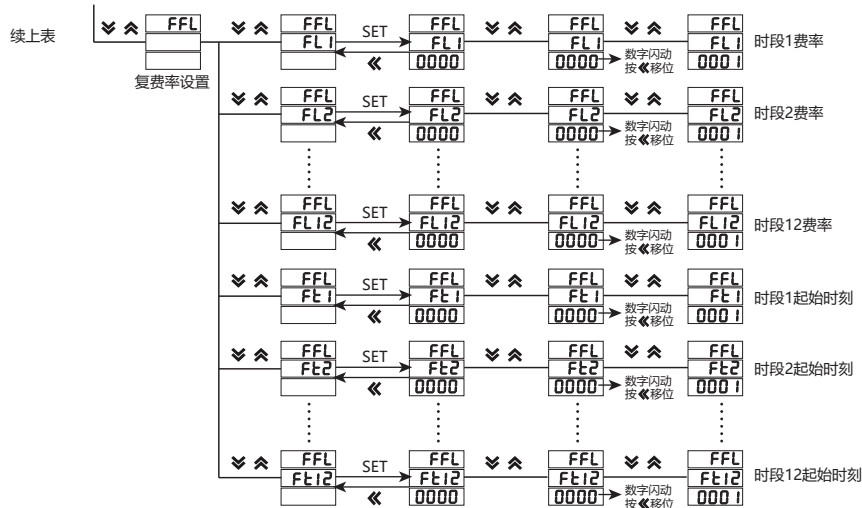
续上表

FFL
复费率设置

FFL
FL1
SET
FFL
FL1
0000
FFL
FL1
0000
数字闪动
按«移位
FFL
FL1
0001
时段1费率

FFL
FL2
SET
FFL
FL2
0000
FFL
FL2
0000
数字闪动
按«移位
FFL
FL2
0001
时段2费率

FFL
FL12
SET
FFL
FL12
0000
FFL
FL12
0000
数字闪动
按«移位
FFL
FL12
0001
时段12费率

FFL
Ft1
SET
FFL
Ft1
0000
FFL
Ft1
0000
数字闪动
按«移位
FFL
Ft1
0001
时段1起始时刻

FFL
Ft2
SET
FFL
Ft2
0000
FFL
Ft2
0000
数字闪动
按«移位
FFL
Ft2
0001
时段2起始时刻

FFL
Ft12
SET
FFL
Ft12
0000
FFL
Ft12
0000
数字闪动
按«移位
FFL
Ft12
0001
时段12起始时刻